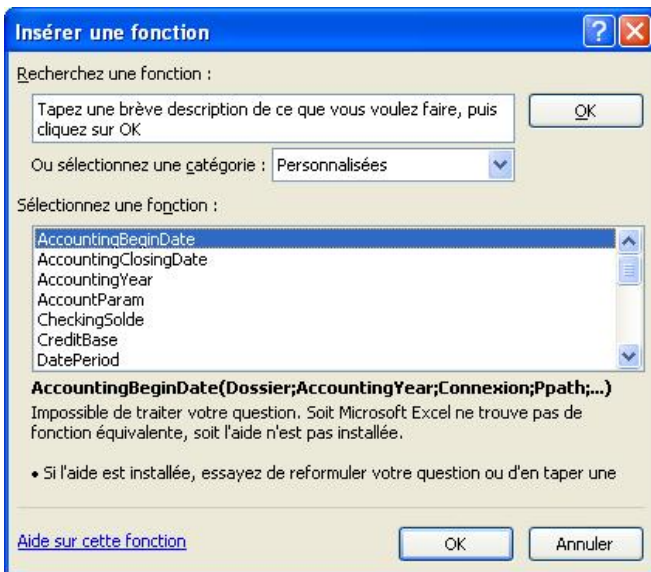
Insérer une fonction

Recherchez une fonction :

Tapez une brève description de ce que vous voulez faire, puis cliquez sur OK

OK

Ou sélectionnez une catégorie : Personnalisées

Sélectionnez une fonction :

AccountingBeginDate
AccountingClosingDate
AccountingYear
AccountParam
CheckingSolde
CreditBase
DatePeriod

AccountingBeginDate(Dossier;AccountingYear;Connexion;Ppath;...)

Impossible de traiter votre question. Soit Microsoft Excel ne trouve pas de fonction équivalente, soit l'aide n'est pas installée.

• Si l'aide est installée, essayez de reformuler votre question ou d'en taper une

Aide sur cette fonction

OK

Annuler